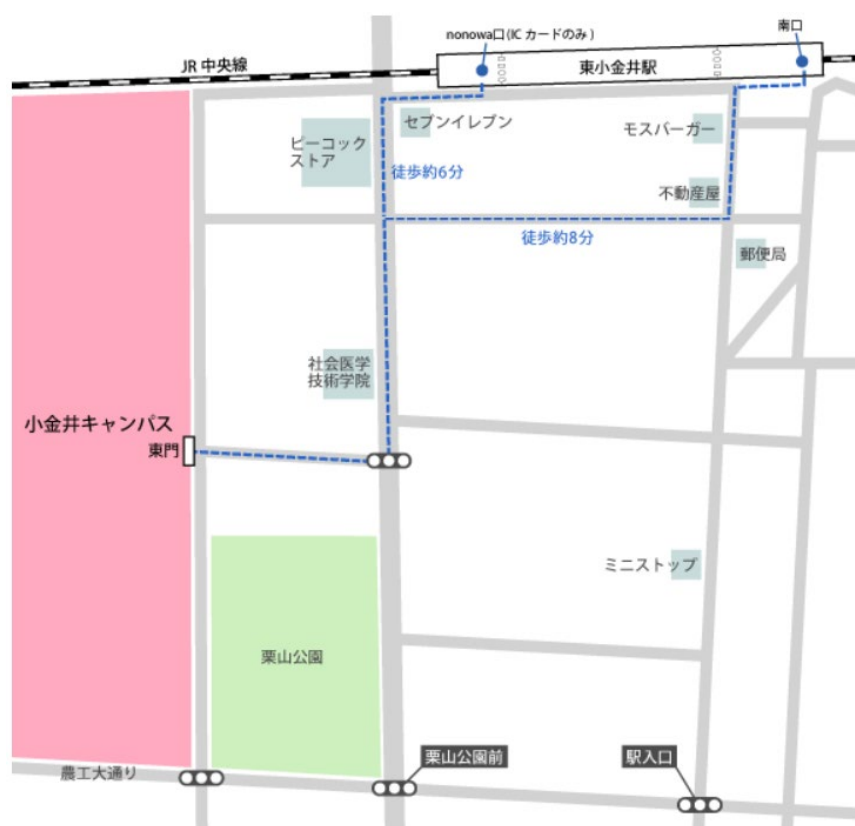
nonowa口(IC カードのみ)

南口

JR 中央線

東小金井駅

セブンイレブン

モスバーガー

ピーコック
ストア

徒歩約6分

不動産屋

徒歩約8分

郵便局

社会医学
技術学院

小金井キャンパス

東門

ミニストップ

栗山公園

栗山公園前

駅入口

農工大通り